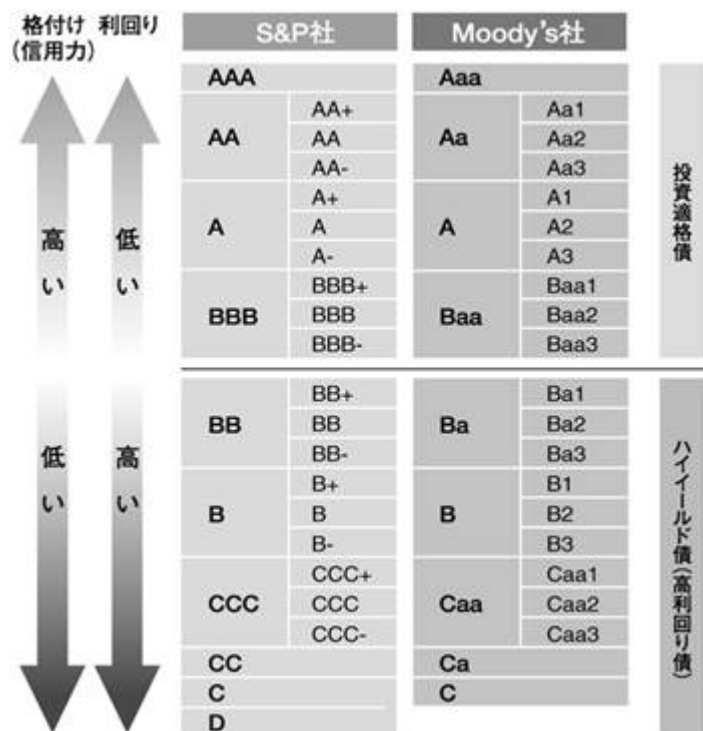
格付け（信用力） 利回り

高い 低い

低い 高い

| S&P社 | | Moody's社 | |
|---|---|---|---|
| AAA | | Aaa | |
| AA | AA+ | Aa | Aa1 |
| | AA | | Aa2 |
| | AA- | | Aa3 |
| A | A+ | A | A1 |
| | A | | A2 |
| | A- | | A3 |
| BBB | BBB+ | Baa | Baa1 |
| | BBB | | Baa2 |
| | BBB- | | Baa3 |
| BB | BB+ | Ba | Ba1 |
| | BB | | Ba2 |
| | BB- | | Ba3 |
| B | B+ | B | B1 |
| | B | | B2 |
| | B- | | B3 |
| CCC | CCC+ | Caa | Caa1 |
| | CCC | | Caa2 |
| | CCC- | | Caa3 |
| CC | | Ca | |
| C | | C | |
| D | | | |

投資適格債

ハイイールド債（高利回り債）